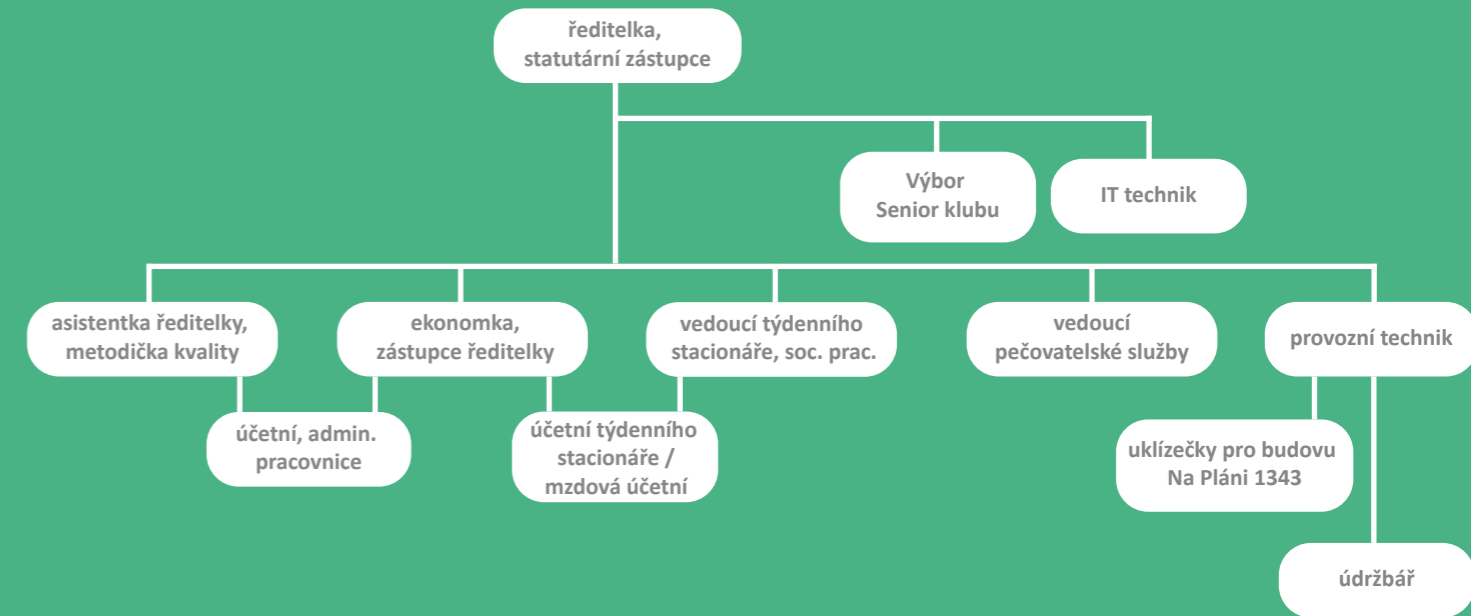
ředitelka, statutární zástupce

Výbor Senior klubu

IT technik

asistentka ředitelky, metodička kvality

ekonomka, zástupce ředitelky

vedoucí týdenního stacionáře, soc. prac.

vedoucí pečovatelské služby

provozní technik

účetní, admin. pracovnice

účetní týdenního stacionáře / mzdová účetní

uklízečky pro budovu Na Pláni 1343

údržbář